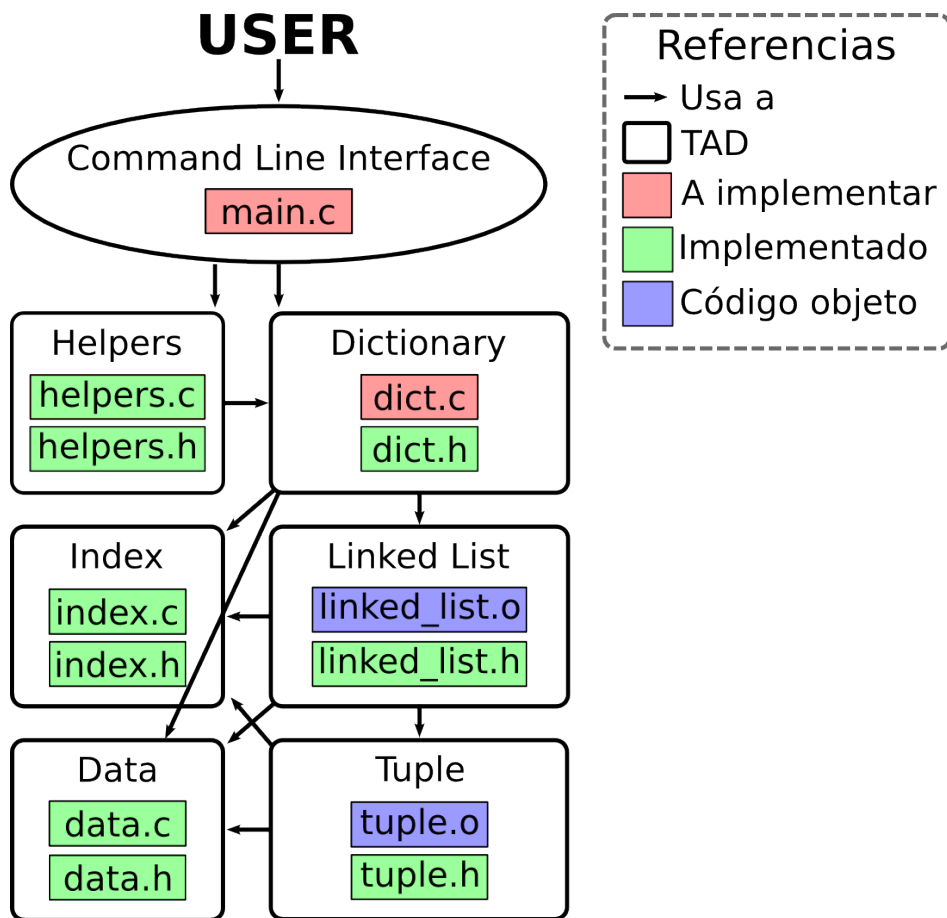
USER

Command Line Interface
main.c

Helpers
helpers.c
helpers.h

Dictionary
dict.c
dict.h

Index
index.c
index.h

Linked List
linked_list.o
linked_list.h

Data
data.c
data.h

Tuple
tuple.o
tuple.h

Referencias
Usa a
TAD
A implementar
Implementado
Código objeto